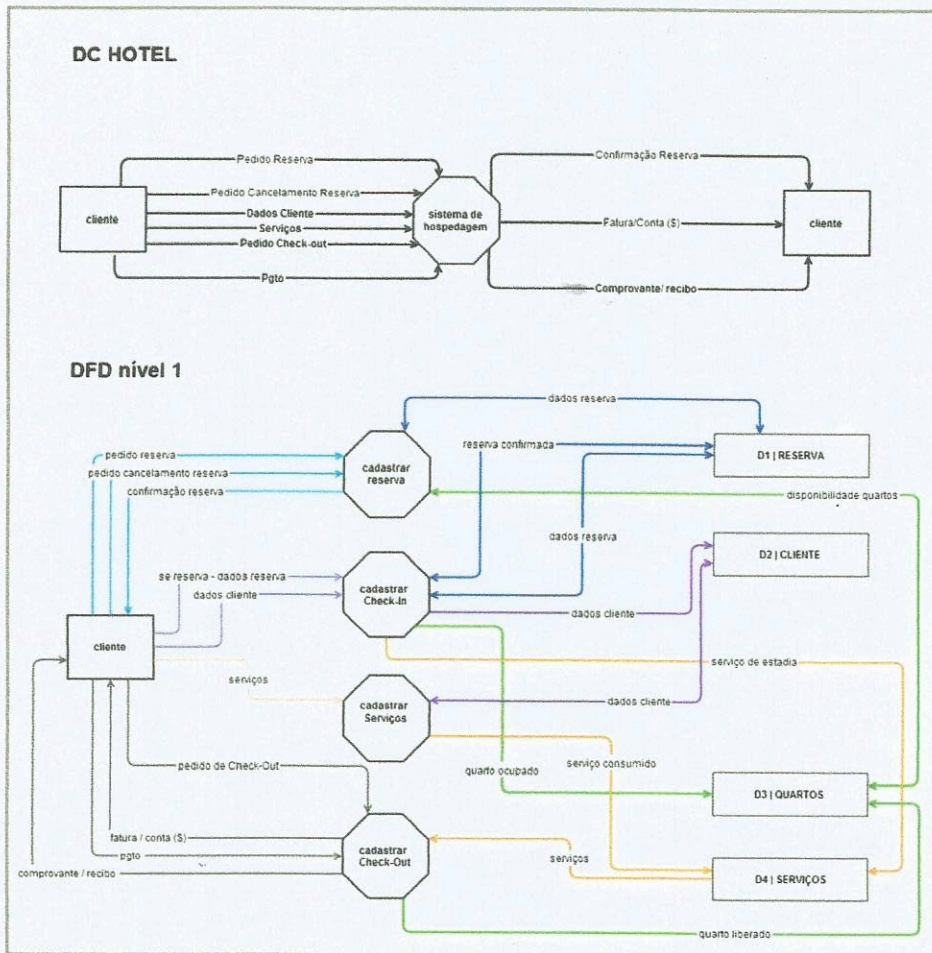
DC HOTEL

cliente

Pedido Reserva

Pedido Cancelamento Reserva

Dados Cliente

Serviços

Pedido Check-out

Pgto

sistema de hospedagem

Confirmação Reserva

Fatura/Conta ($)

Comprovante/ recibo

cliente

DFD nível 1

dados reserva

pedido reserva

pedido cancelamento reserva

confirmação reserva

cadastrar reserva

reserva confirmada

D1 | RESERVA

disponibilidade quartos

dados reserva

D2 | CLIENTE

se reserva - dados reserva

dados cliente

cadastrar Check-In

dados cliente

cliente

serviço de estadia

serviços

cadastrar Serviços

dados cliente

quarto ocupado

serviço consumido

pedido de Check-Out

D3 | QUARTOS

fatura / conta ($)

pgto

cadastrar Check-Out

serviços

comprovante / recibo

D4 | SERVIÇOS

quarto liberado